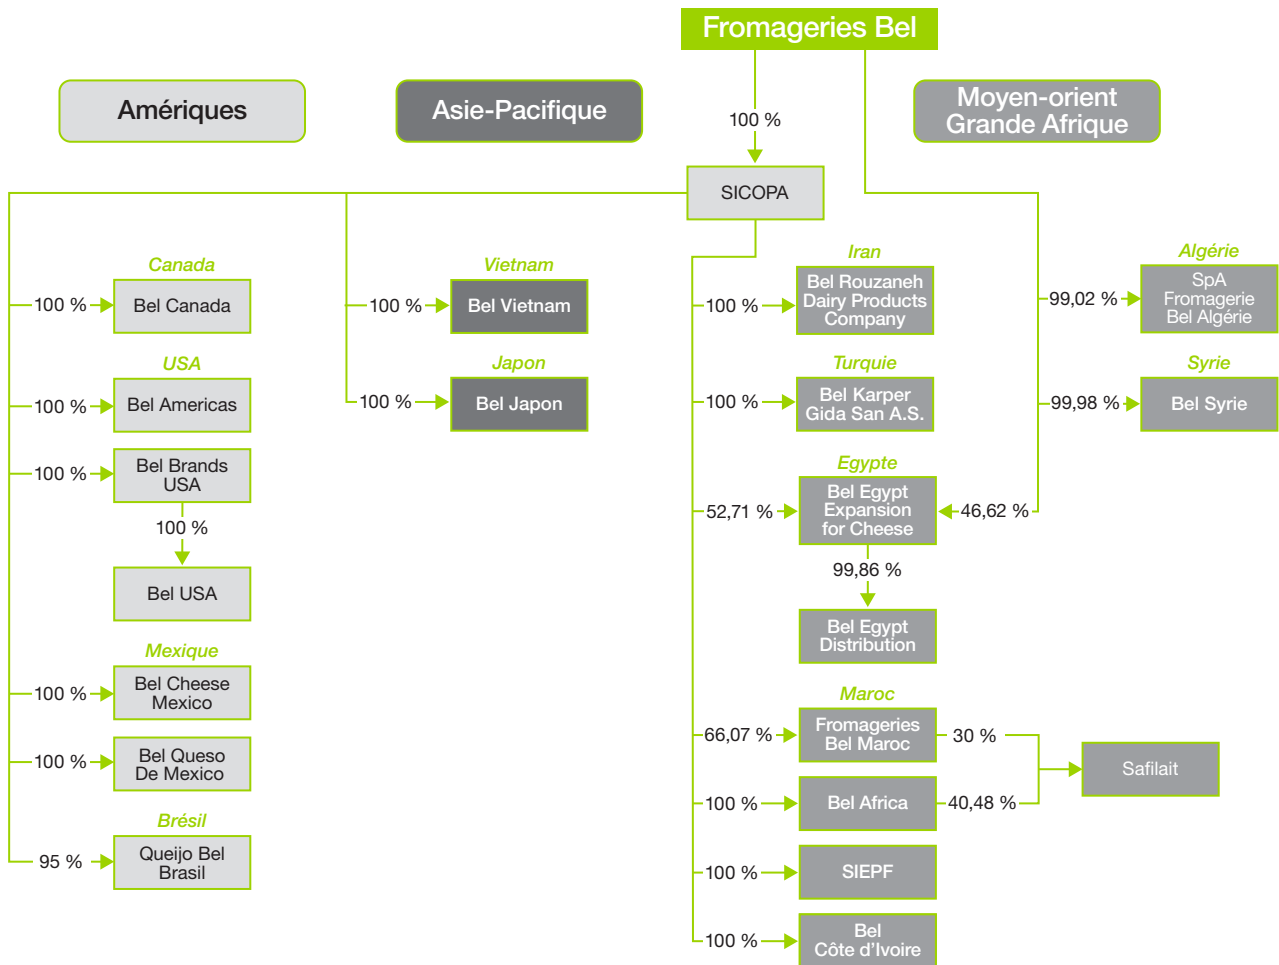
Fromageries Bel

Amériques

Asie-Pacifique

Moyen-orient Grande Afrique

100 %

SICOPA

Canada
100 % Bel Canada

USA
100 % Bel Americas

100 % Bel Brands USA

100 %

Bel USA

Mexique
100 % Bel Cheese Mexico

100 % Bel Queso De Mexico

Brésil
95 % Queijo Bel Brasil

Vietnam
100 % Bel Vietnam

Japon
100 % Bel Japon

Iran
100 % Bel Rouzaneh Dairy Products Company

Turquie
100 % Bel Karper Gida San A.S.

Egypte
52,71 % Bel Egypt Expansion for Cheese 46,62 %

99,86 %

Bel Egypt Distribution

Maroc
66,07 % Fromageries Bel Maroc 30 %

100 % Bel Africa 40,48 %

Safilait

100 % SIEPF

100 % Bel Côte d'Ivoire

Algérie
99,02 % SpA Fromagerie Bel Algérie

Syrie
99,98 % Bel Syrie